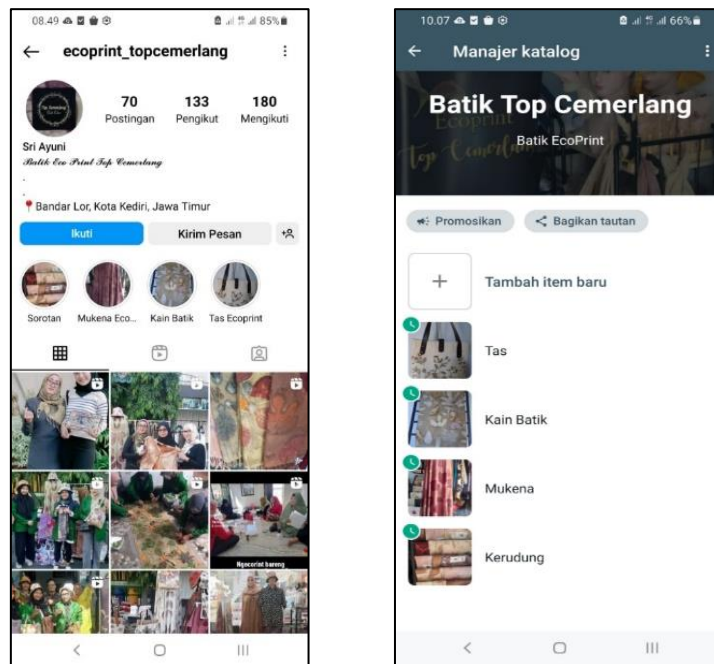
08.49 85%

ecoprint_topcemerlang

70 Postingan
133 Pengikut
180 Mengikuti

Sri Ayuni
Batik Eco Print Top Cemerlang
.
.
Bandar Lor, Kota Kediri, Jawa Timur

Ikuti
Kirim Pesan

Sorotan
Mukena Eco...
Kain Batik
Tas Ecoprint

Ngecoprint bareng

10.07 66%

Manajer katalog

Batik Top Cemerlang
Batik EcoPrint

Promosikan
Bagikan tautan

Tambah item baru

Tas

Kain Batik

Mukena

Kerudung